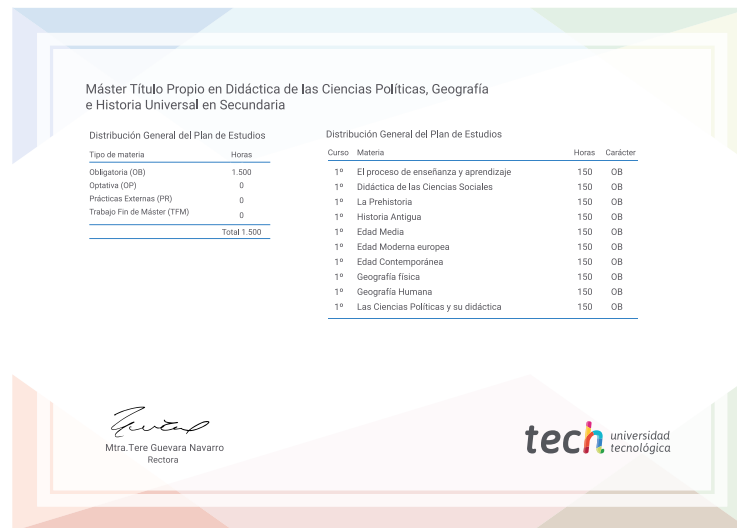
Máster Título Propio en Didáctica de las Ciencias Políticas, Geografía e Historia Universal en Secundaria

Distribución General del Plan de Estudios

| Tipo de materia | Horas |
|---|---|
| Obligatoria (OB) | 1.500 |
| Optativa (OP) | 0 |
| Prácticas Externas (PR) | 0 |
| Trabajo Fin de Máster (TFM) | 0 |
| | Total 1.500 |

Distribución General del Plan de Estudios

| Curso | Materia | Horas | Carácter |
|---|---|---|---|
| 1º | El proceso de enseñanza y aprendizaje | 150 | OB |
| 1º | Didáctica de las Ciencias Sociales | 150 | OB |
| 1º | La Prehistoria | 150 | OB |
| 1º | Historia Antigua | 150 | OB |
| 1º | Edad Media | 150 | OB |
| 1º | Edad Moderna europea | 150 | OB |
| 1º | Edad Contemporánea | 150 | OB |
| 1º | Geografía física | 150 | OB |
| 1º | Geografía Humana | 150 | OB |
| 1º | Las Ciencias Políticas y su didáctica | 150 | OB |

Mtra.Tere Guevara Navarro
Rectora

tech universidad tecnológica